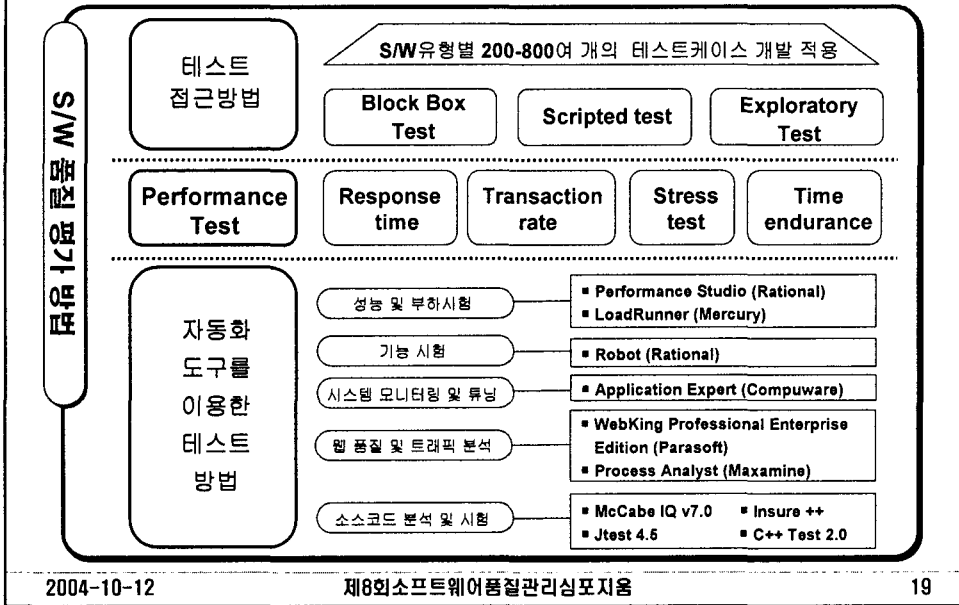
S/W 품질 평가 방법

테스트 접근방법

S/W유형별 200-800여 개의 테스트케이스 개발 적용

Block Box Test

Scripted test

Exploratory Test

Performance Test

Response time

Transaction rate

Stress test

Time endurance

자동화 도구를 이용한 테스트 방법

성능 및 부하시험

- Performance Studio (Rational)
- LoadRunner (Mercury)

기능 시험

- Robot (Rational)

시스템 모니터링 및 튜닝

- Application Expert (Compuware)

웹 품질 및 트래픽 분석

- WebKing Professional Enterprise Edition (Parasoft)
- Process Analyst (Maxamine)

소스코드 분석 및 시험

- McCabe IQ v7.0
- Insure ++
- Jtest 4.5
- C++ Test 2.0

2004-10-12

제8회소프트웨어품질관리심포지움

19